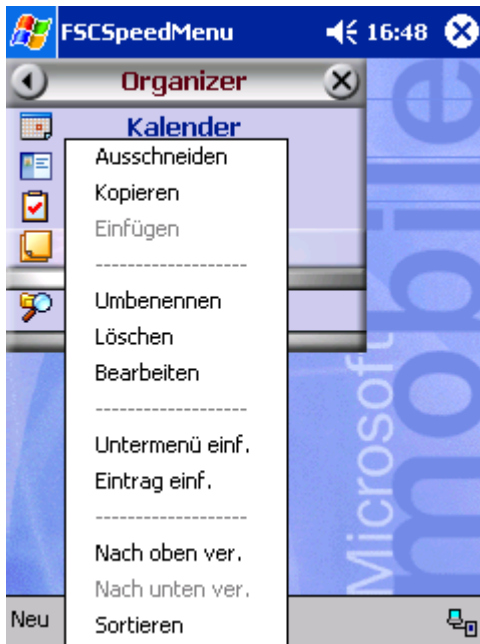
FSCSpeedMenu 16:48

Organizer

Kalender

Ausschneiden

Kopieren

Einfügen

-------------------

Umbenennen

Löschen

Bearbeiten

-------------------

Untermenü einf.

Eintrag einf.

-------------------

Nach oben ver.

Nach unten ver.

Sortieren

Neu

Microsoft mobile